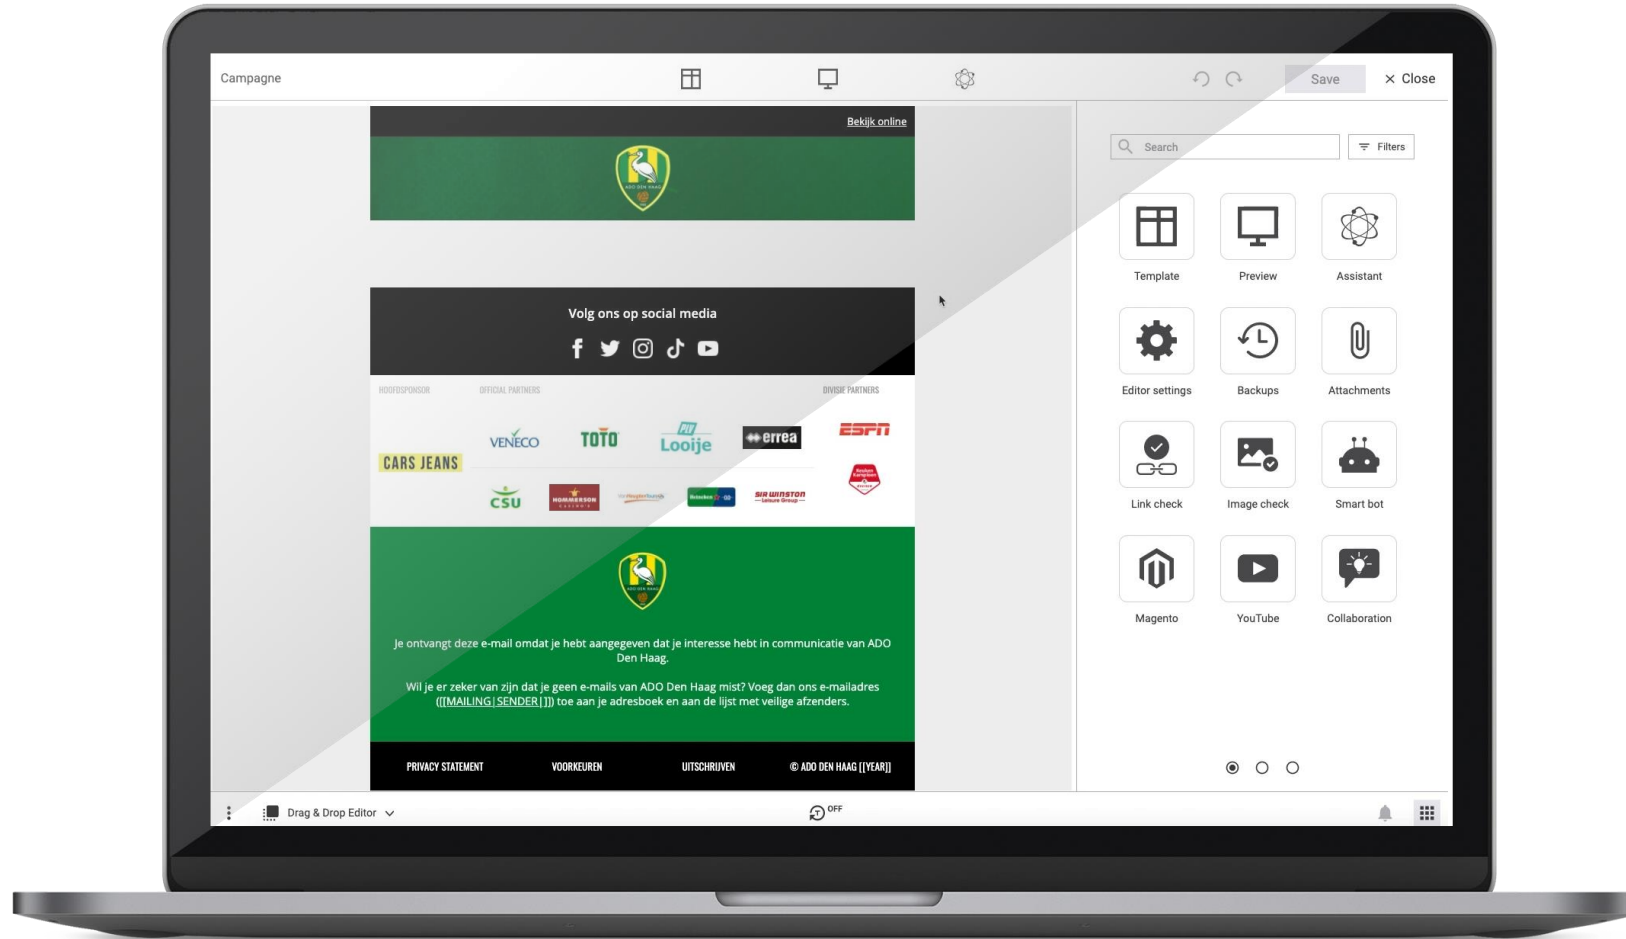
Campagne

Save

× Close

Bekijk online

Volg ons op social media

HOOFDSPONSOR

OFFICIAL PARTNERS

DIVISIE PARTNERS

CARS JEANS

VENECO

TOTO

Looije

errea

ESPN

CSU

HOMMERSON

SIR WINSTON

Je ontvangt deze e-mail omdat je hebt aangegeven dat je interesse hebt in communicatie van ADO Den Haag.

Wil je er zeker van zijn dat je geen e-mails van ADO Den Haag mist? Voeg dan ons e-mailadres ([[MAILING|SENDER|]]) toe aan je adresboek en aan de lijst met veilige afzenders.

PRIVACY STATEMENT

VOORKEUREN

UITSCHRIJVEN

© ADO DEN HAAG [[YEAR]]

Search

Filters

Template

Preview

Assistant

Editor settings

Backups

Attachments

Link check

Image check

Smart bot

Magento

YouTube

Collaboration

Drag & Drop Editor

OFF